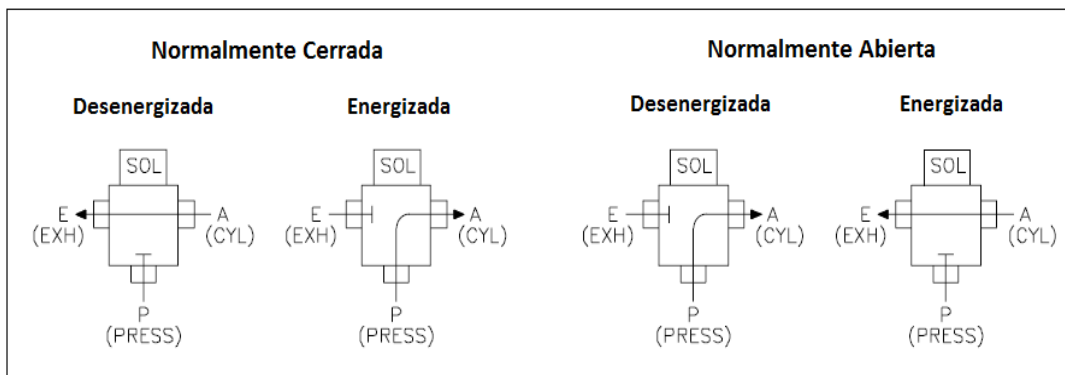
Normalmente Cerrada

Desenergizada

SOL
E (EXH)
A (CYL)
P (PRESS)

Energizada

SOL
E (EXH)
A (CYL)
P (PRESS)

Normalmente Abierta

Desenergizada

SOL
E (EXH)
A (CYL)
P (PRESS)

Energizada

SOL
E (EXH)
A (CYL)
P (PRESS)